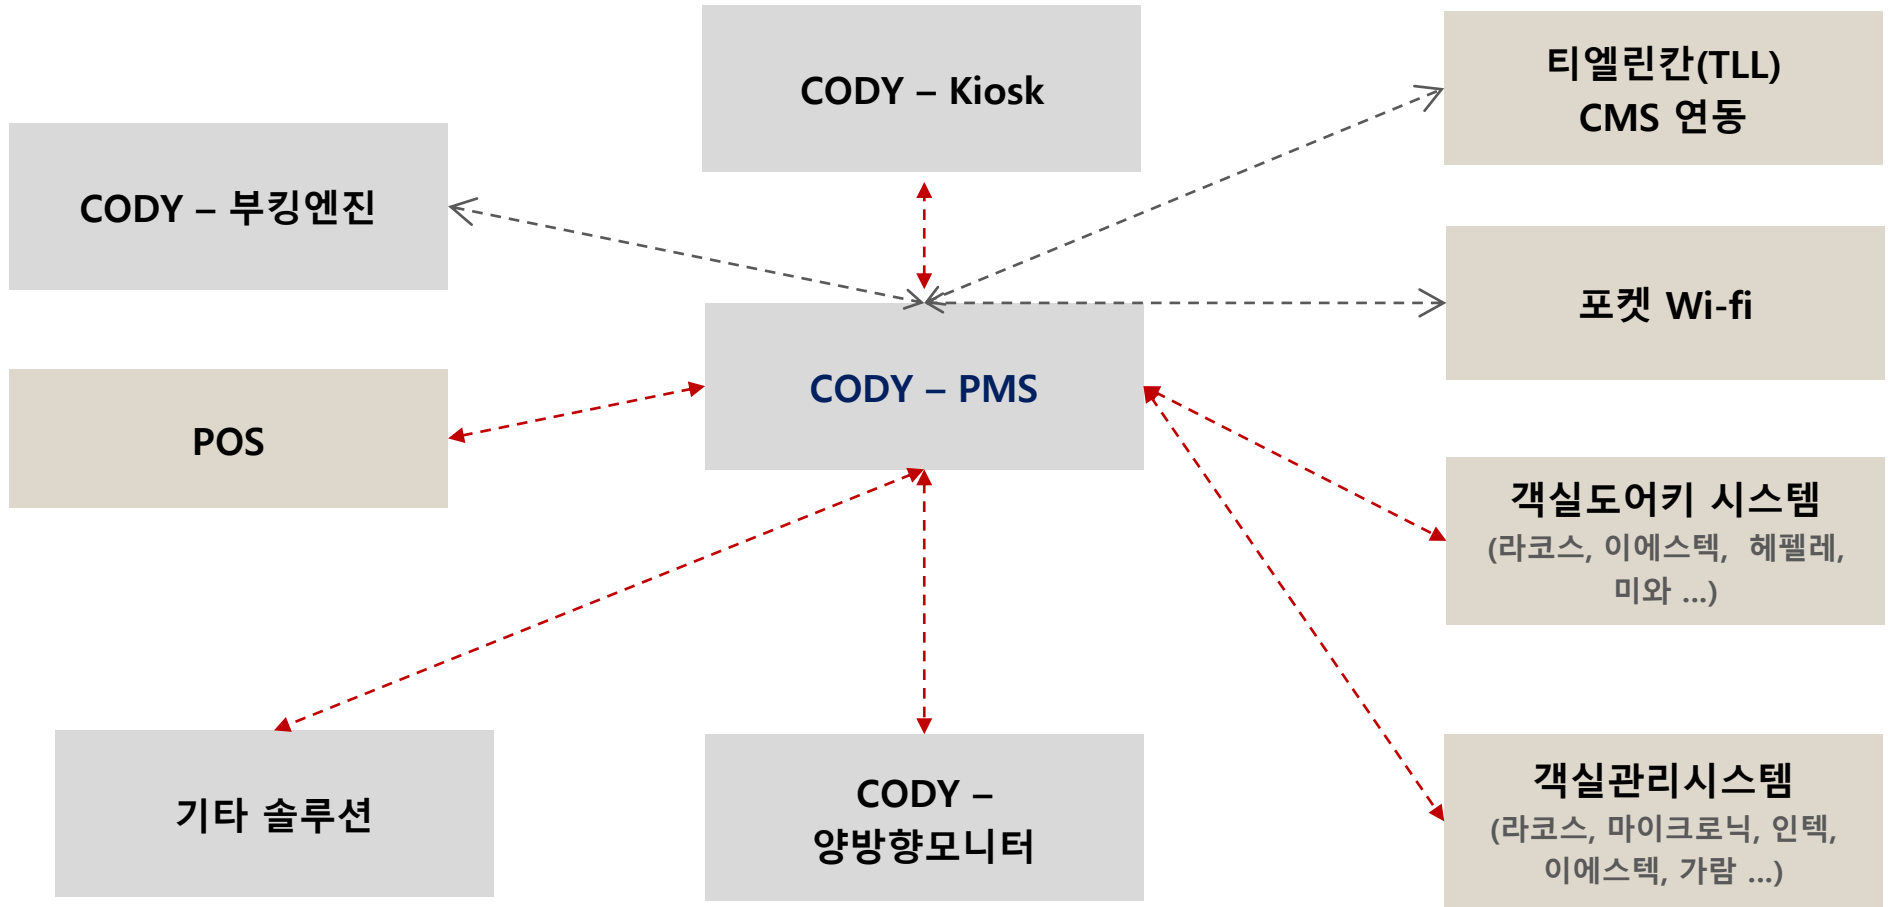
CODY – Kiosk

티엘린칸(TLL)
CMS 연동

CODY – 부킹엔진

포켓 Wi-fi

CODY – PMS

POS

객실도어키 시스템
(라코스, 이에스텍, 헤펠레, 미와 ...)

객실관리시스템
(라코스, 마이크로닉, 인텍, 이에스텍, 가람 ...)

기타 솔루션

CODY – 양방향모니터